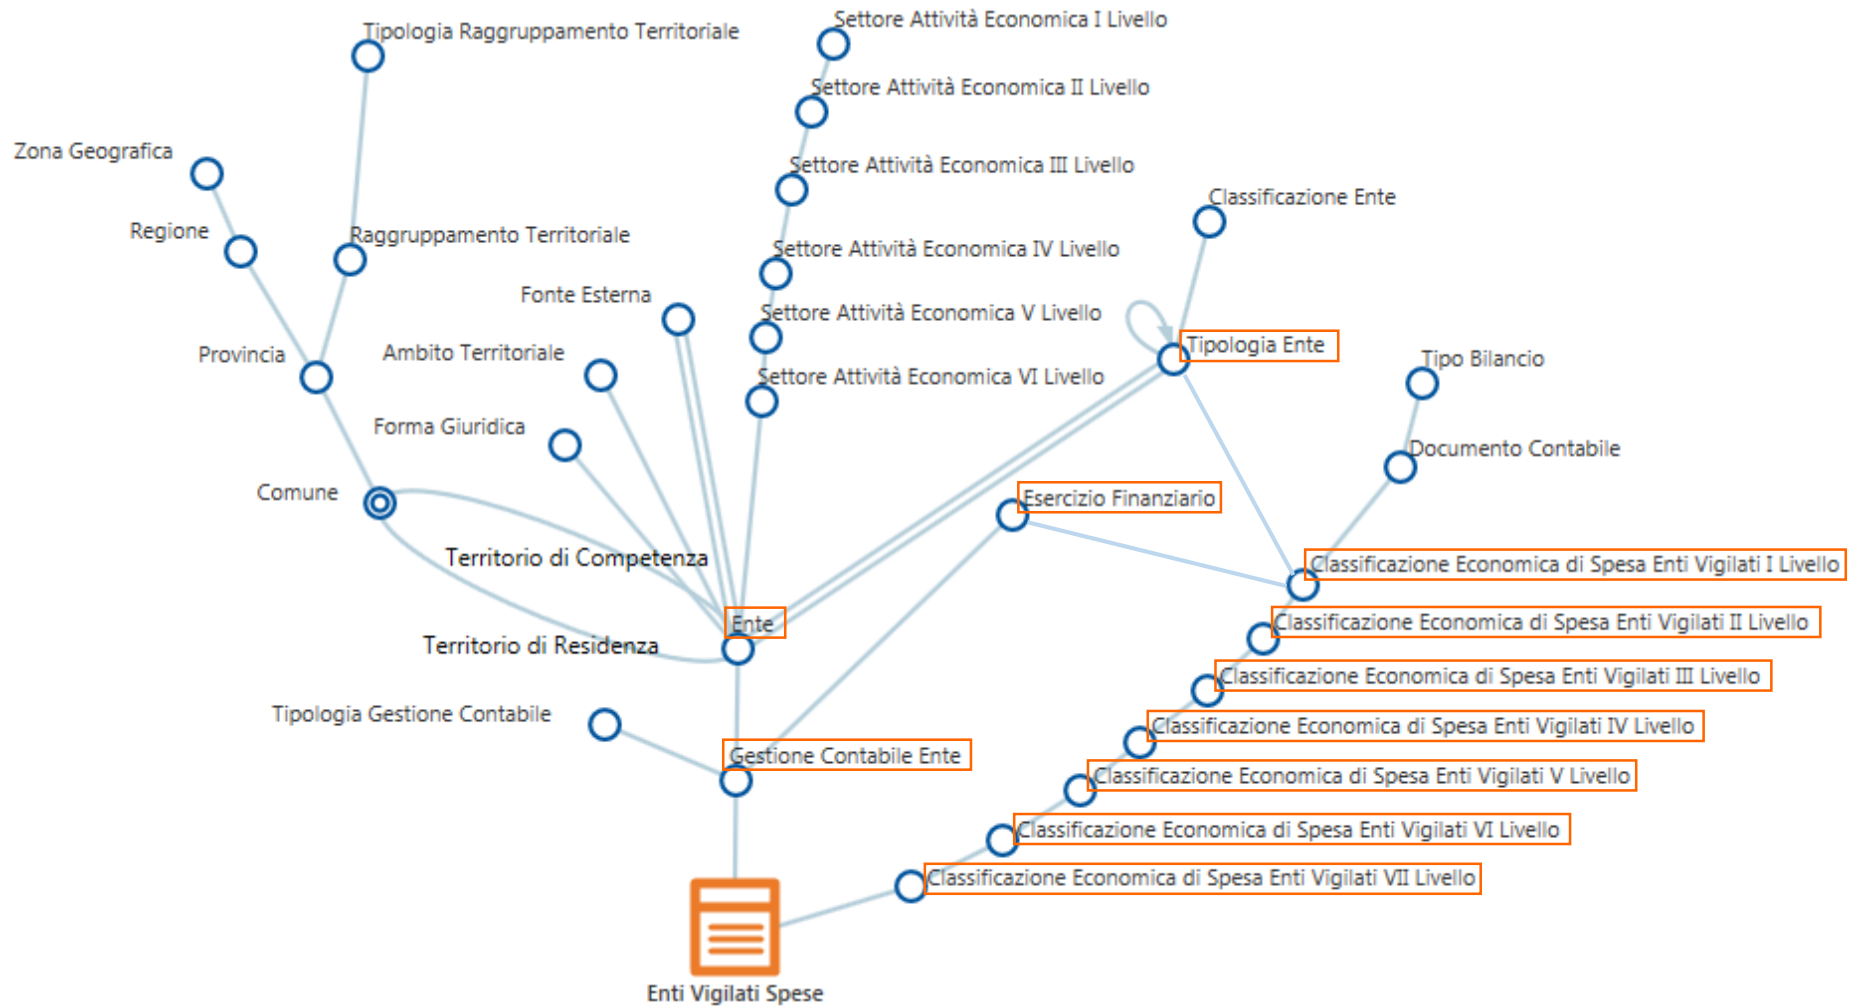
Tipologia Raggruppamento Territoriale

Settore Attività Economica I Livello

Settore Attività Economica II Livello

Zona Geografica

Settore Attività Economica III Livello

Classificazione Ente

Regione

Raggruppamento Territoriale

Settore Attività Economica IV Livello

Fonte Esterna

Settore Attività Economica V Livello

Tipologia Ente

Provincia

Ambito Territoriale

Tipo Bilancio

Settore Attività Economica VI Livello

Forma Giuridica

Documento Contabile

Comune

Esercizio Finanziario

Territorio di Competenza

Classificazione Economica di Spesa Enti Vigilati I Livello

Ente

Classificazione Economica di Spesa Enti Vigilati II Livello

Territorio di Residenza

Classificazione Economica di Spesa Enti Vigilati III Livello

Tipologia Gestione Contabile

Classificazione Economica di Spesa Enti Vigilati IV Livello

Gestione Contabile Ente

Classificazione Economica di Spesa Enti Vigilati V Livello

Classificazione Economica di Spesa Enti Vigilati VI Livello

Classificazione Economica di Spesa Enti Vigilati VII Livello

Enti Vigilati Spese